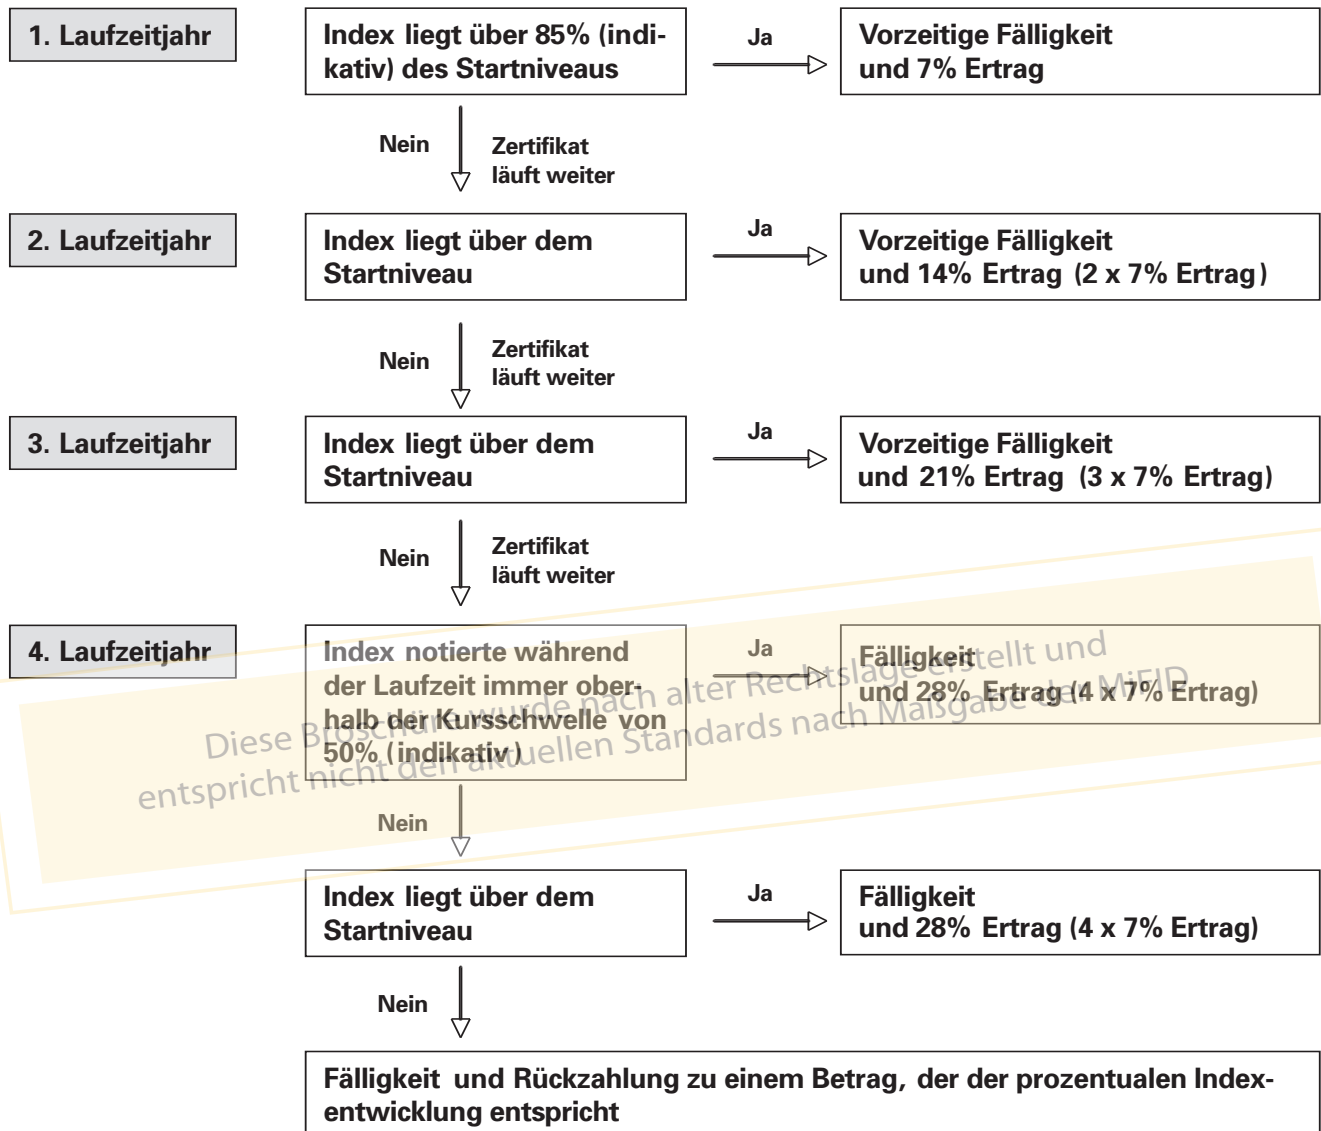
1. Laufzeitjahr

Index liegt über 85% (indikativ) des Startniveaus

Ja

Vorzeitige Fälligkeit und 7% Ertrag

Nein

Zertifikat läuft weiter

2. Laufzeitjahr

Index liegt über dem Startniveau

Ja

Vorzeitige Fälligkeit und 14% Ertrag (2 x 7% Ertrag)

Nein

Zertifikat läuft weiter

3. Laufzeitjahr

Index liegt über dem Startniveau

Ja

Vorzeitige Fälligkeit und 21% Ertrag (3 x 7% Ertrag)

Nein

Zertifikat läuft weiter

4. Laufzeitjahr

Index notierte während der Laufzeit immer oberhalb der Kursschwelle von 50% (indikativ)

Ja

Fälligkeit und 28% Ertrag (4 x 7% Ertrag)

Diese Broschüre wurde nach alter Rechtslage erstellt und entspricht nicht den aktuellen Standards nach Maßgabe der MiFID

Nein

Index liegt über dem Startniveau

Ja

Fälligkeit und 28% Ertrag (4 x 7% Ertrag)

Nein

Fälligkeit und Rückzahlung zu einem Betrag, der der prozentualen Indexentwicklung entspricht